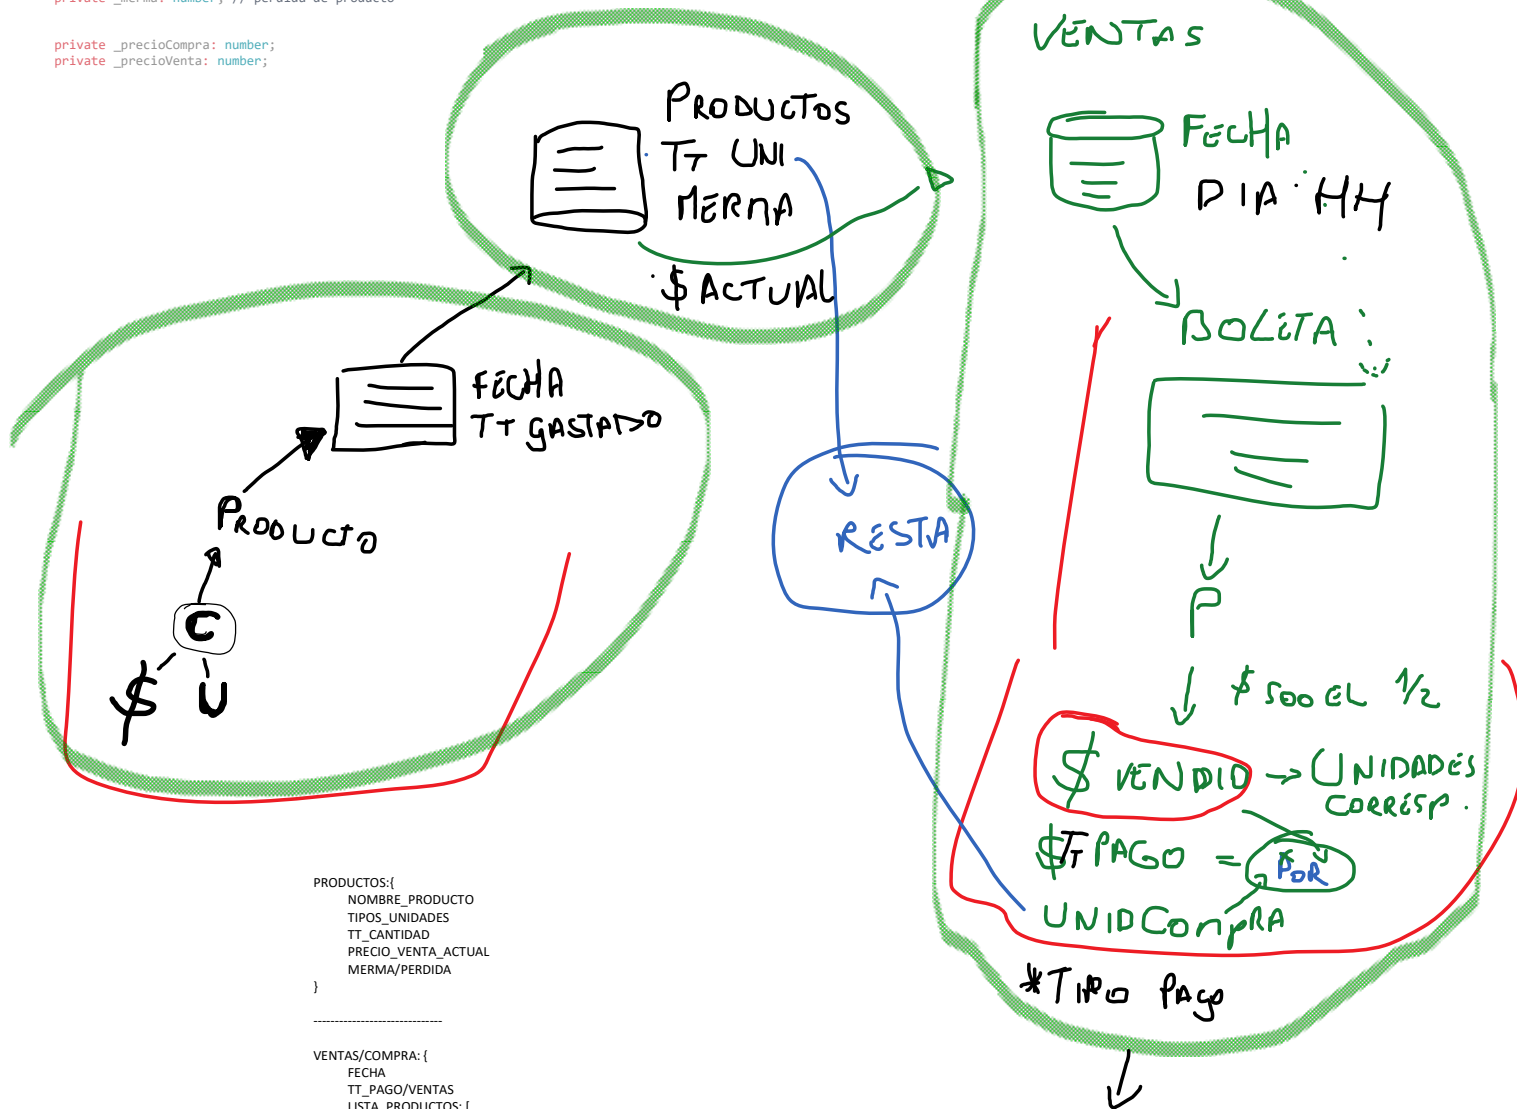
private _precioCompra: number;
private _precioVenta: number;

PRODUCTOS
TT UNI
MERMA
$ ACTUAL

FECHA
TT GASTADO

PRODUCTO

C

$ U

RESTA

VENTAS

FECHA
DIA : HH

BOLITA

P

$ 500 EL 1/2

$ VENDIO → UNIDADES CORRESP.

$TT PAGO = POR
UNIDCOMPRA

*TIPO PAGO

PRODUCTOS:{
NOMBRE_PRODUCTO
TIPOS_UNIDADES
TT_CANTIDAD
PRECIO_VENTA_ACTUAL
MERMA/PERDIDA
}

------------------------------

VENTAS/COMPRA: {
FECHA
TT_PAGO/VENTAS
LISTA_PRODUCTOS: [